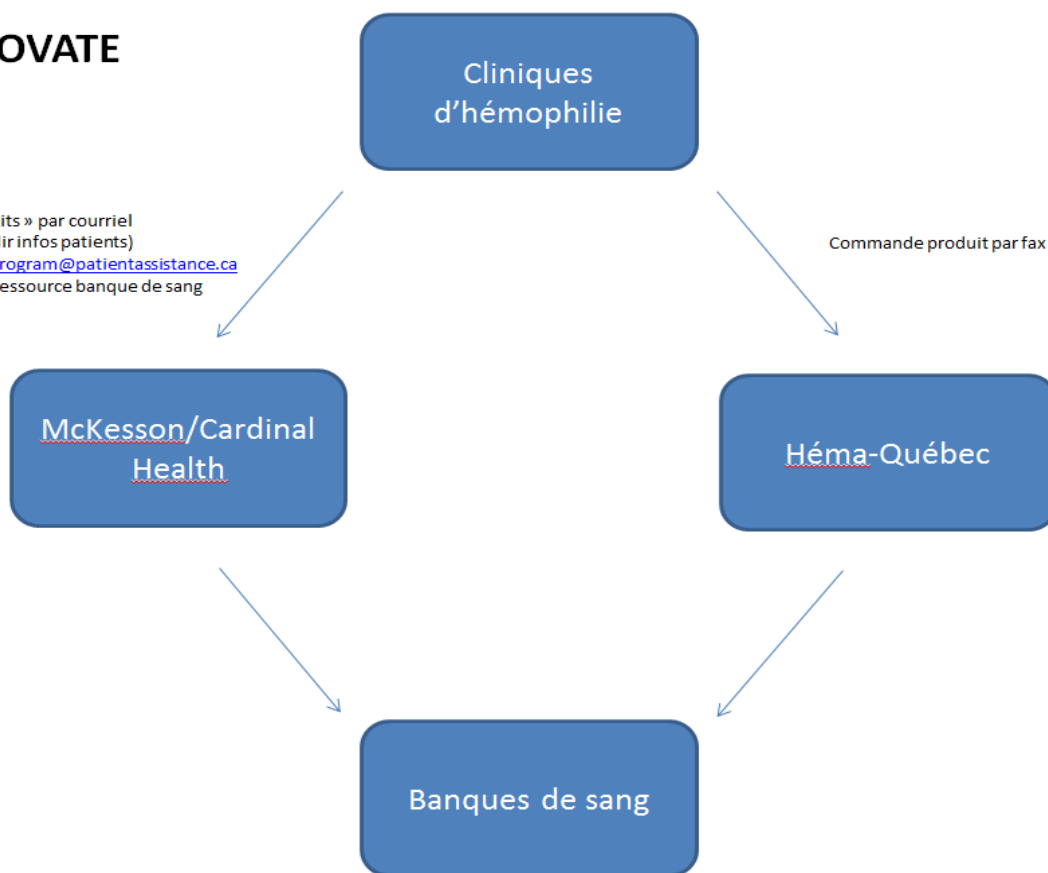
OVATE

Cliniques d'hémophilie

its » par courriel
ir infos patients)
rogram@patientassistance.ca
essource banque de sang

Commande produit par fax

McKesson/Cardinal Health

Héma-Québec

Banques de sang